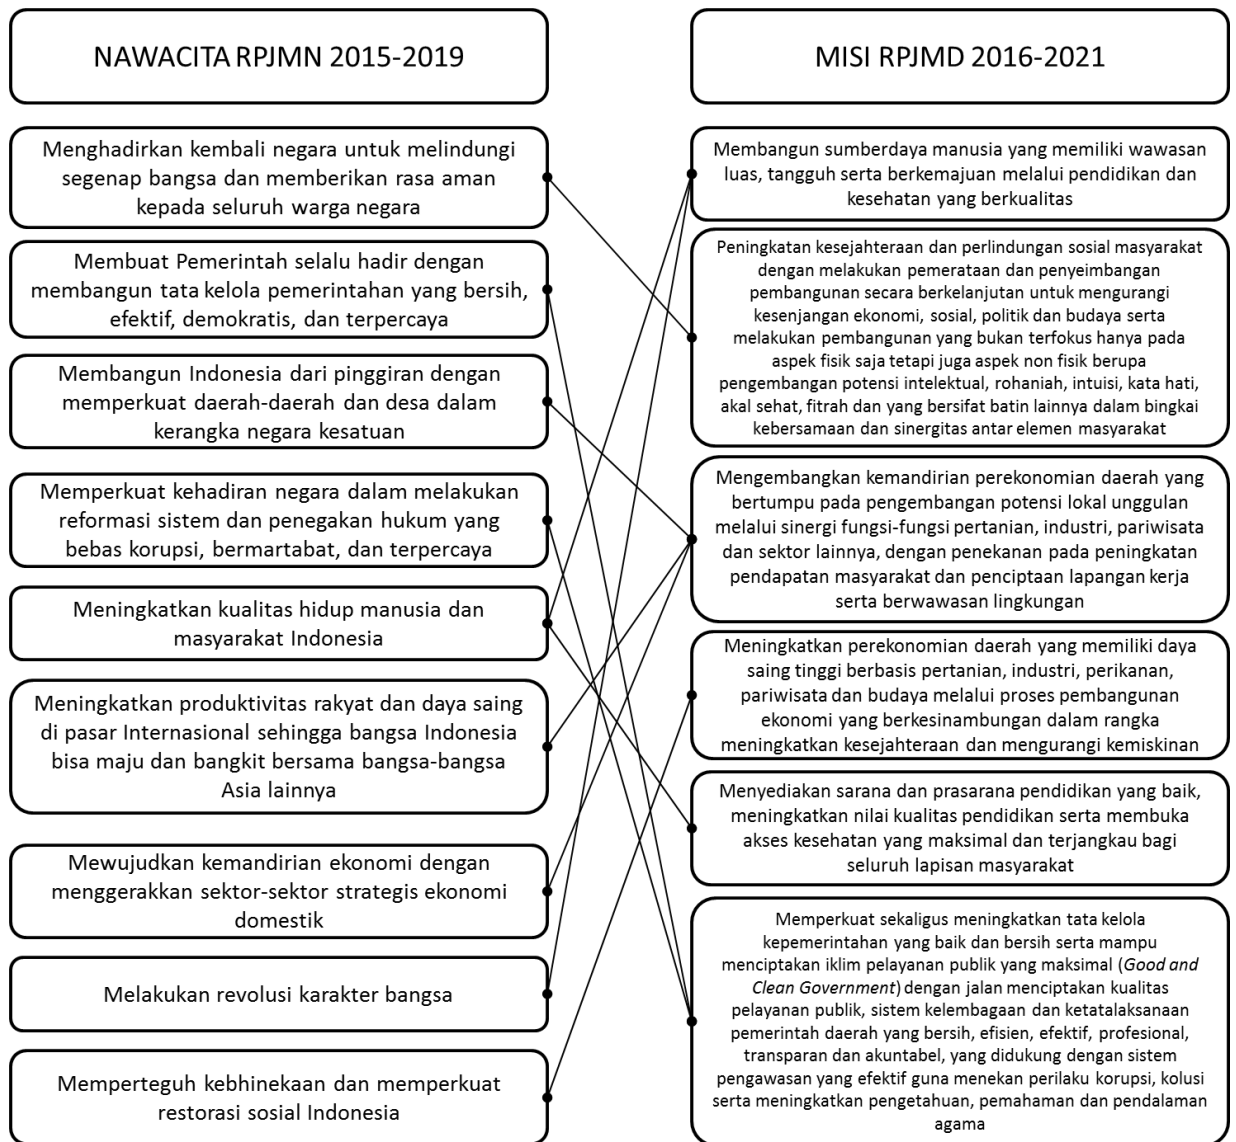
NAWACITA RPJMN 2015-2019

Menghadirkan kembali negara untuk melindungi segenap bangsa dan memberikan rasa aman kepada seluruh warga negara

Membuat Pemerintah selalu hadir dengan membangun tata kelola pemerintahan yang bersih, efektif, demokratis, dan terpercaya

Membangun Indonesia dari pinggiran dengan memperkuat daerah-daerah dan desa dalam kerangka negara kesatuan

Memperkuat kehadiran negara dalam melakukan reformasi sistem dan penegakan hukum yang bebas korupsi, bermartabat, dan terpercaya

Meningkatkan kualitas hidup manusia dan masyarakat Indonesia

Meningkatkan produktivitas rakyat dan daya saing di pasar Internasional sehingga bangsa Indonesia bisa maju dan bangkit bersama bangsa-bangsa Asia lainnya

Mewujudkan kemandirian ekonomi dengan menggerakkan sektor-sektor strategis ekonomi domestik

Melakukan revolusi karakter bangsa

Memperteguh kebhinekaan dan memperkuat restorasi sosial Indonesia

MISI RPJMD 2016-2021

Membangun sumberdaya manusia yang memiliki wawasan luas, tangguh serta berkemajuan melalui pendidikan dan kesehatan yang berkualitas

Peningkatan kesejahteraan dan perlindungan sosial masyarakat dengan melakukan pemerataan dan penyeimbangan pembangunan secara berkelanjutan untuk mengurangi kesenjangan ekonomi, sosial, politik dan budaya serta melakukan pembangunan yang bukan terfokus hanya pada aspek fisik saja tetapi juga aspek non fisik berupa pengembangan potensi intelektual, rohaniah, intuisi, kata hati, akal sehat, fitrah dan yang bersifat batin lainnya dalam bingkai kebersamaan dan sinergitas antar elemen masyarakat

Mengembangkan kemandirian perekonomian daerah yang bertumpu pada pengembangan potensi lokal unggulan melalui sinergi fungsi-fungsi pertanian, industri, pariwisata dan sektor lainnya, dengan penekanan pada peningkatan pendapatan masyarakat dan penciptaan lapangan kerja serta berwawasan lingkungan

Meningkatkan perekonomian daerah yang memiliki daya saing tinggi berbasis pertanian, industri, perikanan, pariwisata dan budaya melalui proses pembangunan ekonomi yang berkesinambungan dalam rangka meningkatkan kesejahteraan dan mengurangi kemiskinan

Menyediakan sarana dan prasarana pendidikan yang baik, meningkatkan nilai kualitas pendidikan serta membuka akses kesehatan yang maksimal dan terjangkau bagi seluruh lapisan masyarakat

Memperkuat sekaligus meningkatkan tata kelola kepemerintahan yang baik dan bersih serta mampu menciptakan iklim pelayanan publik yang maksimal (Good and Clean Government) dengan jalan menciptakan kualitas pelayanan publik, sistem kelembagaan dan ketatalaksanaan pemerintah daerah yang bersih, efisien, efektif, profesional, transparan dan akuntabel, yang didukung dengan sistem pengawasan yang efektif guna menekan perilaku korupsi, kolusi serta meningkatkan pengetahuan, pemahaman dan pendalaman agama